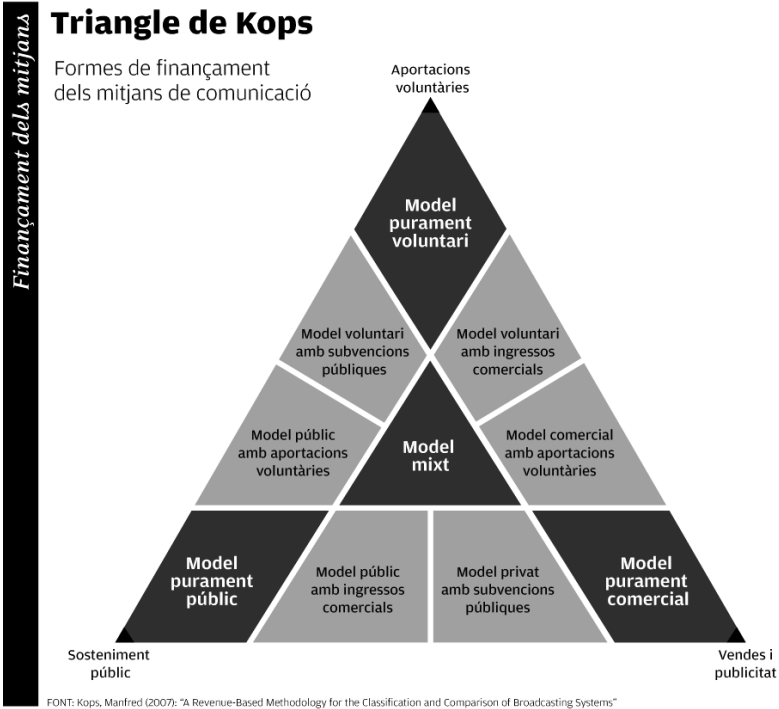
Finançament dels mitjans

Triangle de Kops

Formes de finançament dels mitjans de comunicació

Aportacions voluntàries

Model purament voluntari

Model voluntari amb subvencions públiques

Model voluntari amb ingressos comercials

Model públic amb aportacions voluntàries

Model mixt

Model comercial amb aportacions voluntàries

Model purament públic

Model públic amb ingressos comercials

Model privat amb subvencions públiques

Model purament comercial

Sosteniment públic

Vendes i publicitat

FONT: Kops, Manfred (2007): "A Revenue-Based Methodology for the Classification and Comparison of Broadcasting Systems"